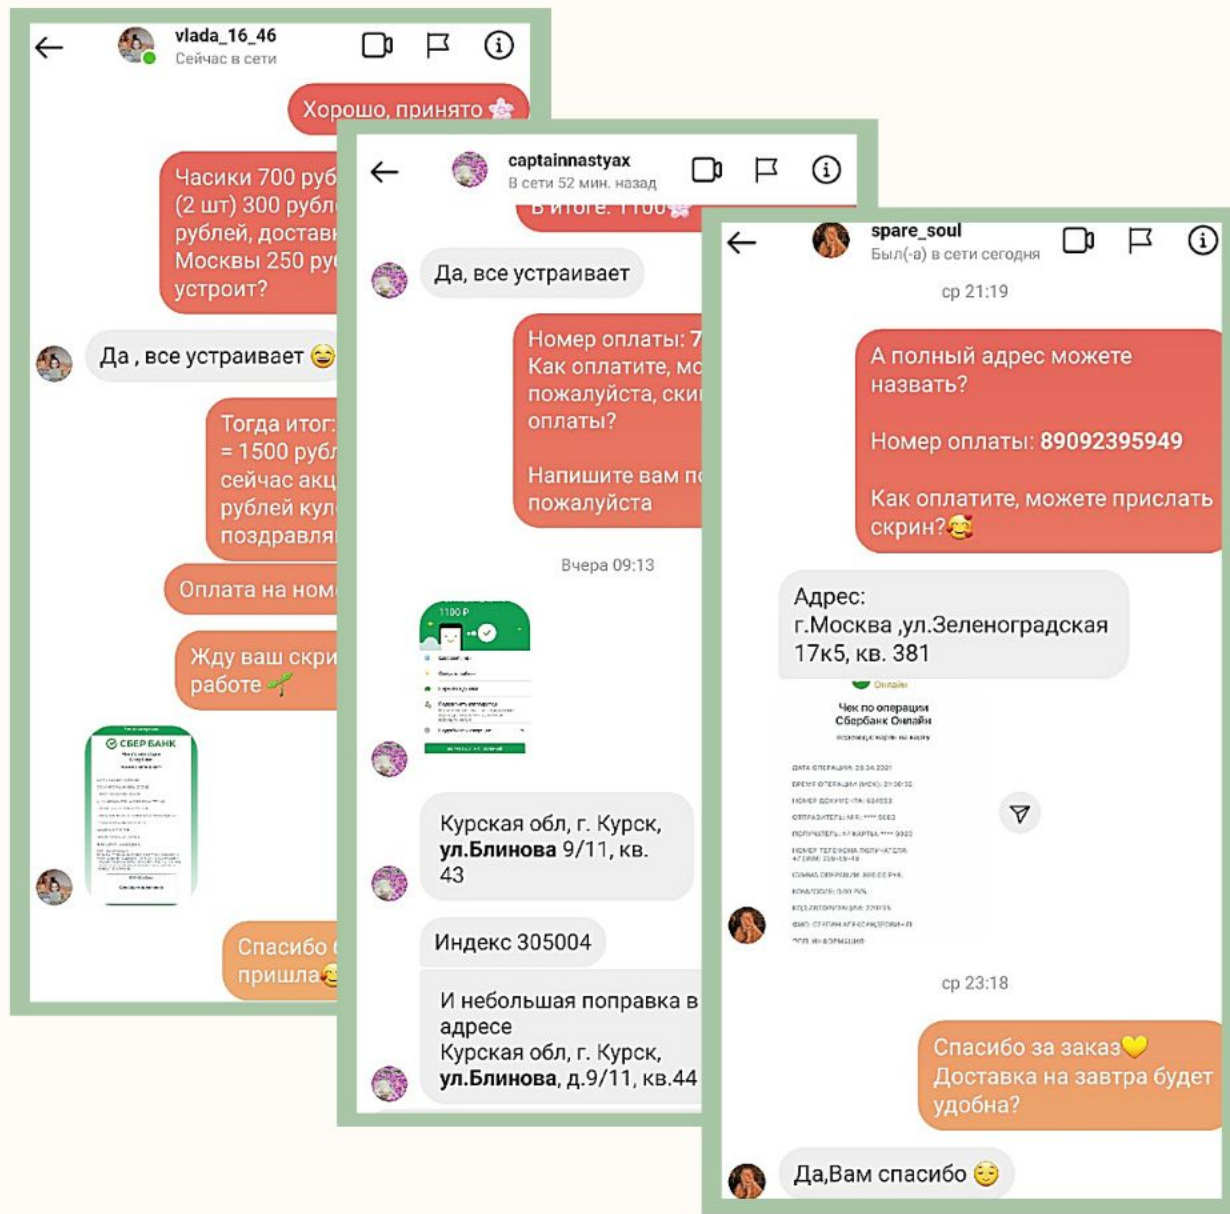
vlada_16_46
Сейчас в сети

Хорошо, принято 🌸

Часики 700 руб
(2 шт) 300 рубл
рублей, достав
Москвы 250 ру
устроит?

Да , все устраивает 😄

Тогда итог:
= 1500 рубл
сейчас акц
рублей кул
поздравля

Оплата на ном

Жду ваш скри
работе 🌱

СБЕР БАНК

Спасибо
пришла😂

captainnastyax
В сети 52 мин. назад

В итоге: 1100🌸

Да, все устраивает

Номер оплаты: 7
Как оплатите, мо
пожалуйста, ски
оплаты?

Напишите вам п
пожалуйста

Вчера 09:13

1100 ₽

Курская обл, г. Курск, ул.Блинова 9/11, кв. 43

Индекс 305004

И небольшая поправка в адресе
Курская обл, г. Курск, ул.Блинова, д.9/11, кв.44

spare_soul
Был(-а) в сети сегодня

ср 21:19

А полный адрес можете назвать?

Номер оплаты: 89092395949

Как оплатите, можете прислать скрин?🥰

Адрес:
г.Москва ,ул.Зеленоградская 17к5, кв. 381

Онлайн
Чек по операции
Сбербанк Онлайн

ср 23:18

Спасибо за заказ💛
Доставка на завтра будет удобна?

Да,Вам спасибо ☺️